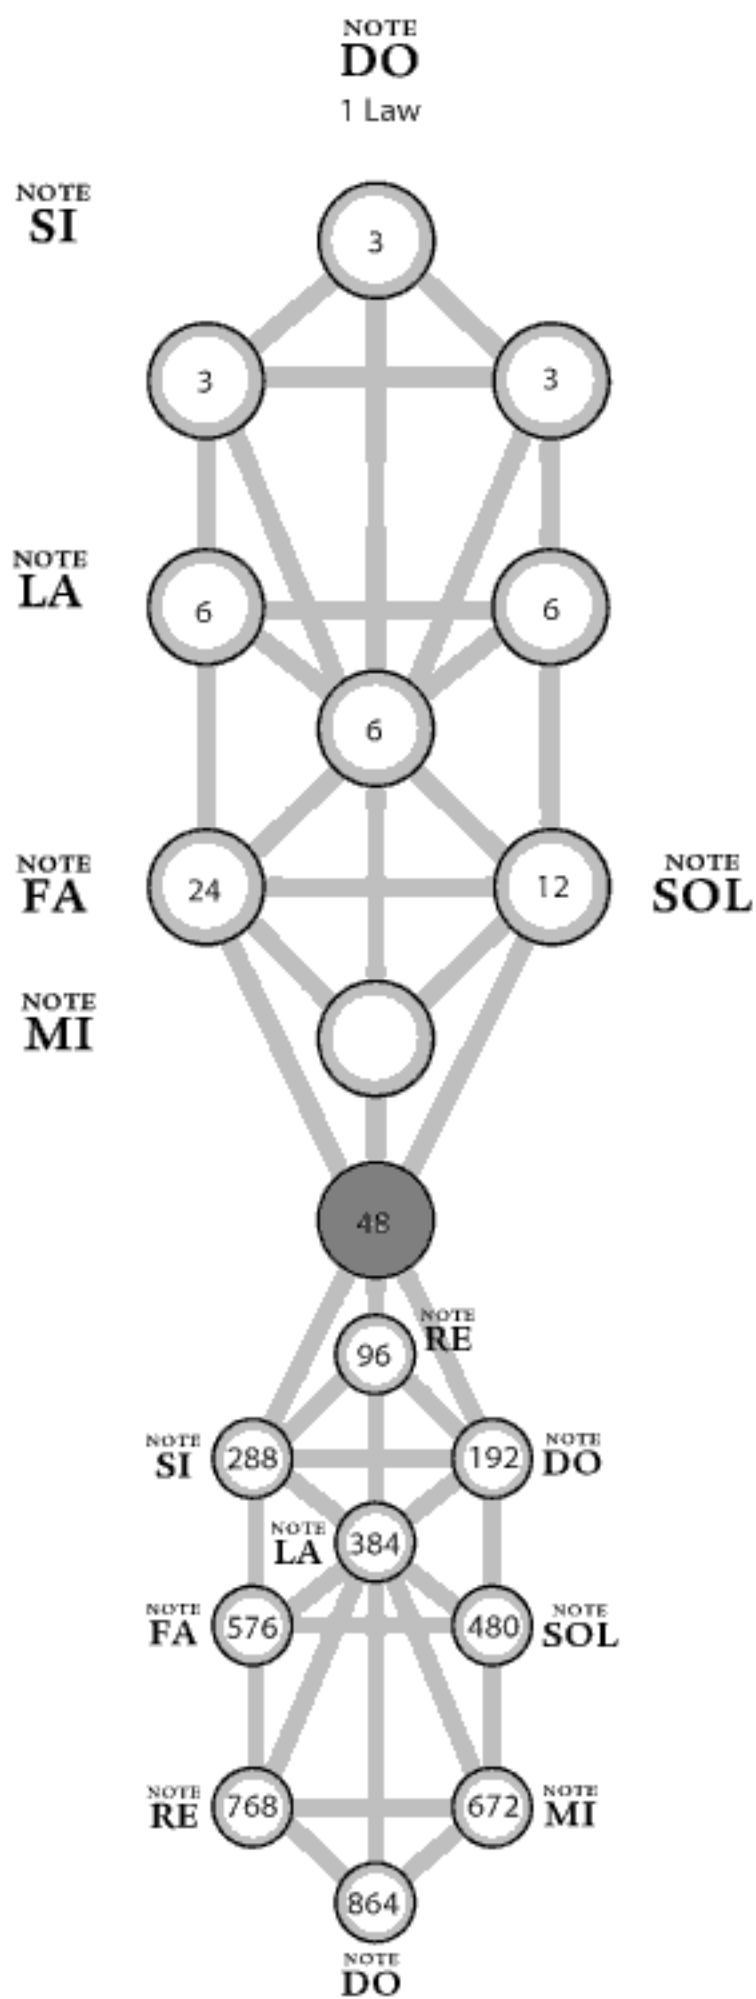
NOTE
DO
1 Law

NOTE
SI

3

3

3

NOTE
LA

6

6

6

NOTE
FA

24

12

NOTE
SOL

NOTE
MI

48

96

NOTE
RE

NOTE
SI

288

192

NOTE
DO

NOTE
LA

384

NOTE
FA

576

480

NOTE
SOL

NOTE
RE

768

672

NOTE
MI

864

NOTE
DO